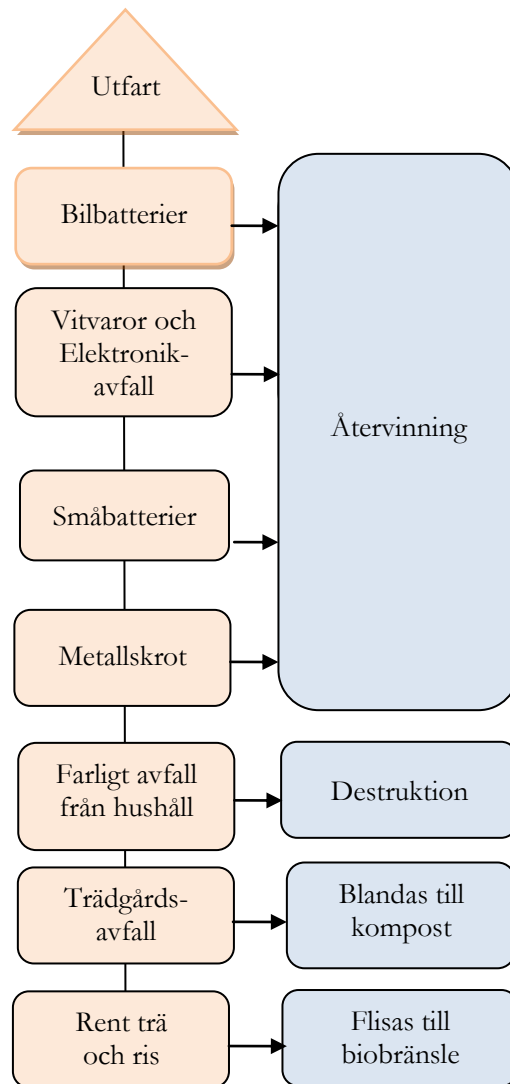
Utfart

Bilbatterier

Vitvaror och Elektronikavfall

Småbatterier

Metallskrot

Återvinning

Farligt avfall från hushåll

Destruktion

Trädgårdsavfall

Blandas till kompost

Rent trä och ris

Flisas till biobränsle